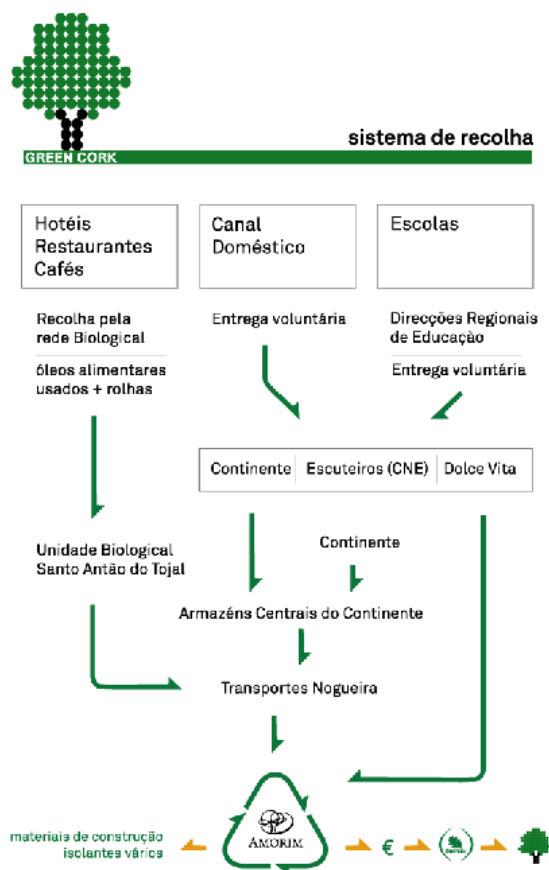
GREEN CORK

sistema de recolha

Hotéis
Restaurantes
Cafés

Canal
Doméstico

Escolas

Recolha pela rede Biological

óleos alimentares usados + rolhas

Entrega voluntária

Direcções Regionais de Educação

Entrega voluntária

Continente | Escuteiros (CNE) | Dolce Vita

Unidade Biological
Santo Antão do Tojal

Continente

Armazéns Centrais do Continente

Transportes Nogueira

AMORIM

materiais de construção
isolantes vários

€